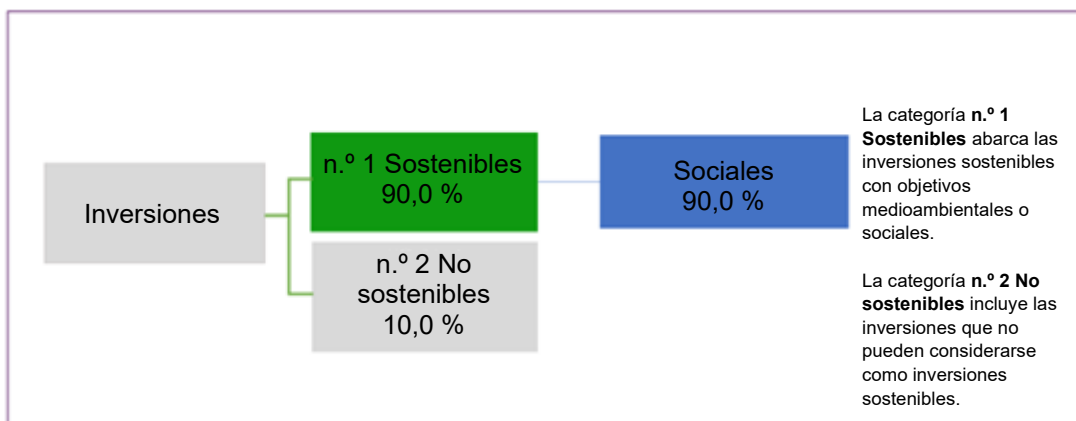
Inversiones

n.º 1 Sostenibles
90,0 %

n.º 2 No sostenibles
10,0 %

Sociales
90,0 %

La categoría **n.º 1 Sostenibles** abarca las inversiones sostenibles con objetivos medioambientales o sociales.

La categoría **n.º 2 No sostenibles** incluye las inversiones que no pueden considerarse como inversiones sostenibles.